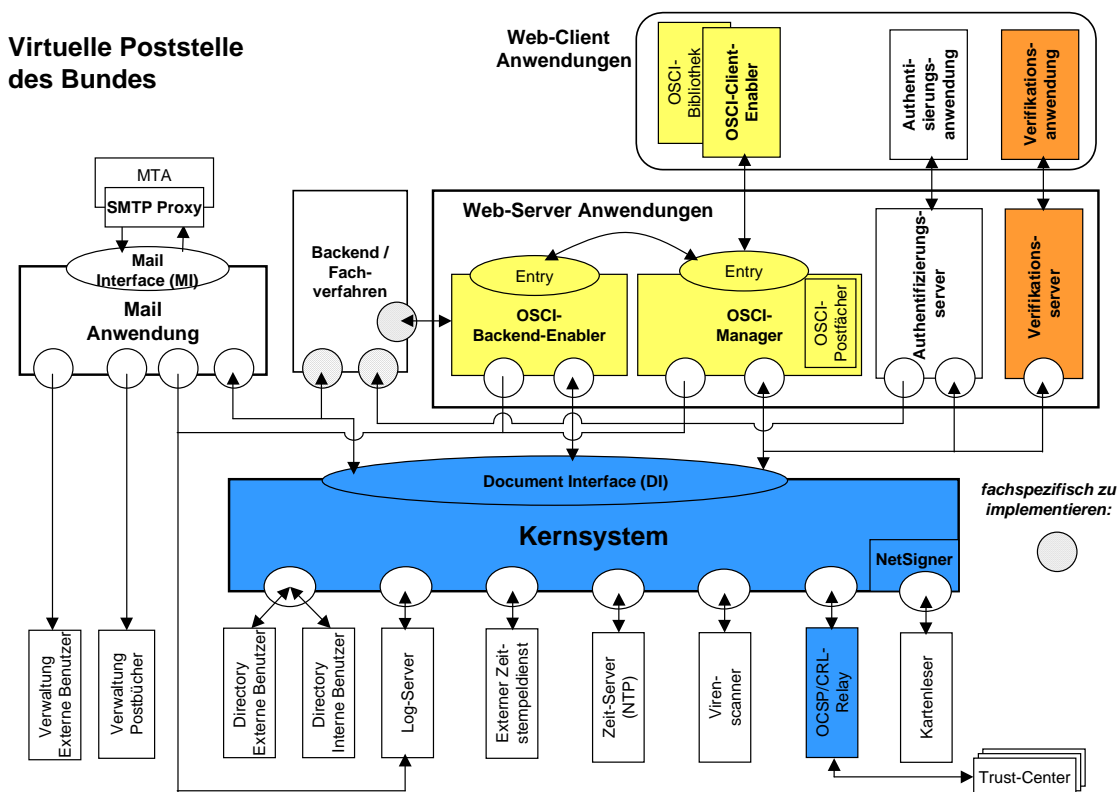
Virtuelle Poststelle des Bundes

Web-Client Anwendungen

OSCI-Bibliothek

OSCI-Client-Enabler

Authentisierungsanwendung

Verifikationsanwendung

MTA

SMTP Proxy

Mail Interface (MI)

Mail Anwendung

Backend / Fachverfahren

Web-Server Anwendungen

Entry

OSCI-Backend-Enabler

Entry

OSCI-Manager

OSCI-Postfächer

Authentifizierungsserver

Verifikationsserver

Document Interface (DI)

Kernsystem

NetSigner

fachspezifisch zu implementieren:

Verwaltung Externe Benutzer

Verwaltung Postbücher

Directory Externe Benutzer

Directory Interne Benutzer

Log-Server

Externer Zeitstempeldienst

Zeit-Server (NTP)

Virenscanner

OCSP/CRL-Relay

Kartenleser

Trust-Center